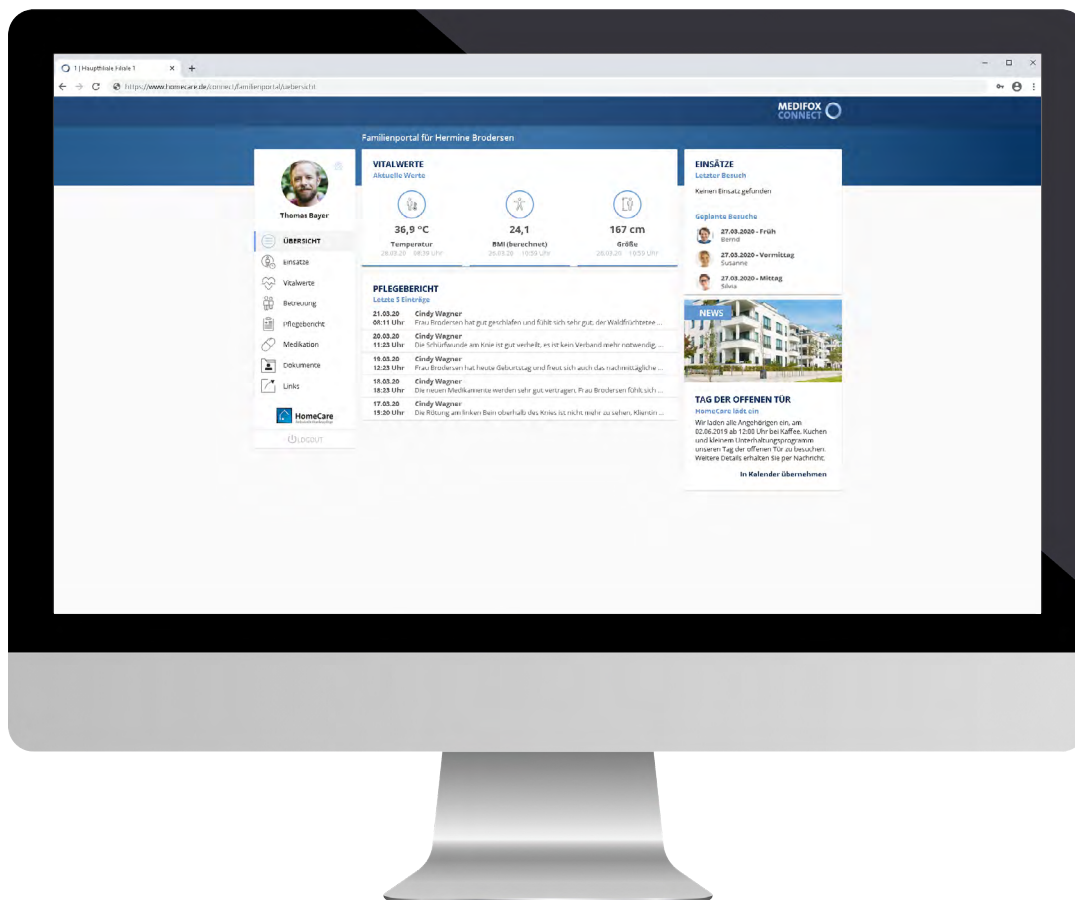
1 | Hauptfiliale Filiale 1
https://www.homecare.de/connect/familienportal/uebersicht

MEDIFOX CONNECT

Familienportal für Hermine Brodersen

Thomas Bayer

ÜBERSICHT
Einsätze
Vitalwerte
Betreuung
Pflegebericht
Medikation
Dokumente
Links

HomeCare

LOGOUT

VITALWERTE
Aktuelle Werte

36,9 °C
Temperatur
26.03.20 08:38 Uhr

24,1
BMI (berechnet)
26.03.20 10:59 Uhr

167 cm
Größe
26.03.20 10:59 Uhr

PFLEGEBERICHT
Letzte 5 Einträge

21.03.20 08:11 Uhr Cindy Wagner
Frau Brodersen hat gut geschlafen und fühlt sich sehr gut, der Waldfrüchtetee ...

20.03.20 11:23 Uhr Cindy Wagner
Die Schürfwunde am Knie ist gut verheilt, es ist kein Verband mehr notwendig. ...

19.03.20 12:23 Uhr Cindy Wagner
Frau Brodersen hat heute Geburtstag und freut sich auch das nachmittägliche ...

18.03.20 18:23 Uhr Cindy Wagner
Die neuen Medikamente werden sehr gut vertragen. Frau Brodersen fühlt sich ...

17.03.20 19:20 Uhr Cindy Wagner
Die Rötung am linken Bein oberhalb des Knies ist nicht mehr zu sehen. Klientin ...

EINSÄTZE
Letzter Besuch
Keinen Einsatz gefunden

Geplante Besuche
27.03.2020 - Früh
Bernd
27.03.2020 - Vormittag
Susanne
27.03.2020 - Mittag
Silvia

NEWS

TAG DER OFFENEN TÜR
HomeCare lädt ein
Wir laden alle Angehörigen ein, am 02.06.2019 ab 12:00 Uhr bei Kaffee, Kuchen und kleinem Unterhaltungsprogramm unseren Tag der offenen Tür zu besuchen. Weitere Details erhalten Sie per Nachricht.

In Kalender übernehmen